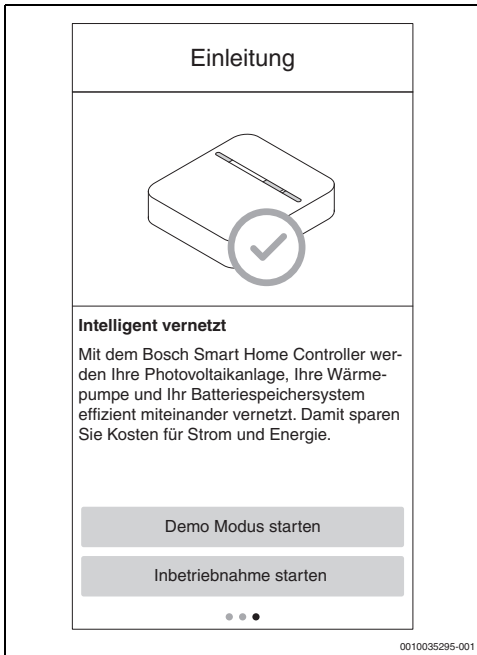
Einleitung

**Intelligent vernetzt**

Mit dem Bosch Smart Home Controller werden Ihre Photovoltaikanlage, Ihre Wärmepumpe und Ihr Batteriespeichersystem effizient miteinander vernetzt. Damit sparen Sie Kosten für Strom und Energie.

Demo Modus starten

Inbetriebnahme starten

0010035295-001